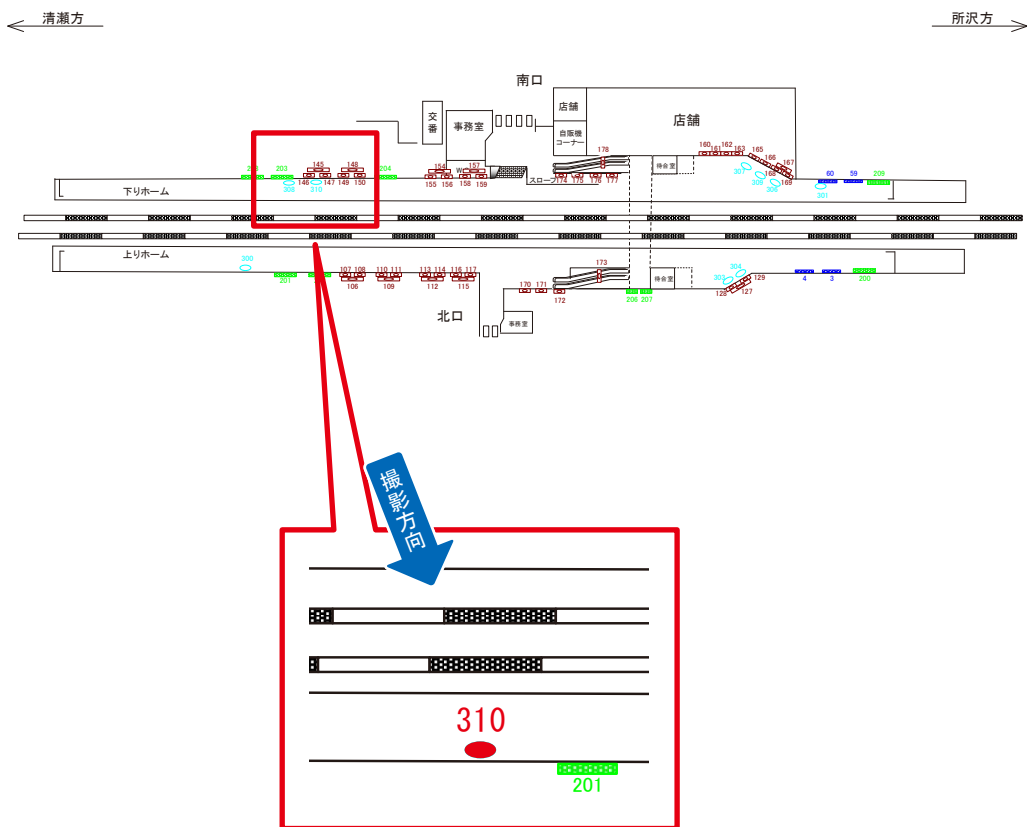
清瀬方

所沢方

南口

店舗

自販機コーナー

店舗

交番

事務室

145 148

202 203 204

146 147 149 150

308 310

154 157

155 156 158 159

W

178

スロープ

174 175 176 177

待合室

160 161 162 163 165 166 167

307 168 306 305 169

60 59 209

301

下りホーム

上りホーム

309

201 202

107 108 110 111 113 114 116 117

106 109 112 115

170 171

172

173

206 207

待合室

304 303 129

128 127

4 3 200

北口

事務室

撮影方向

310

201